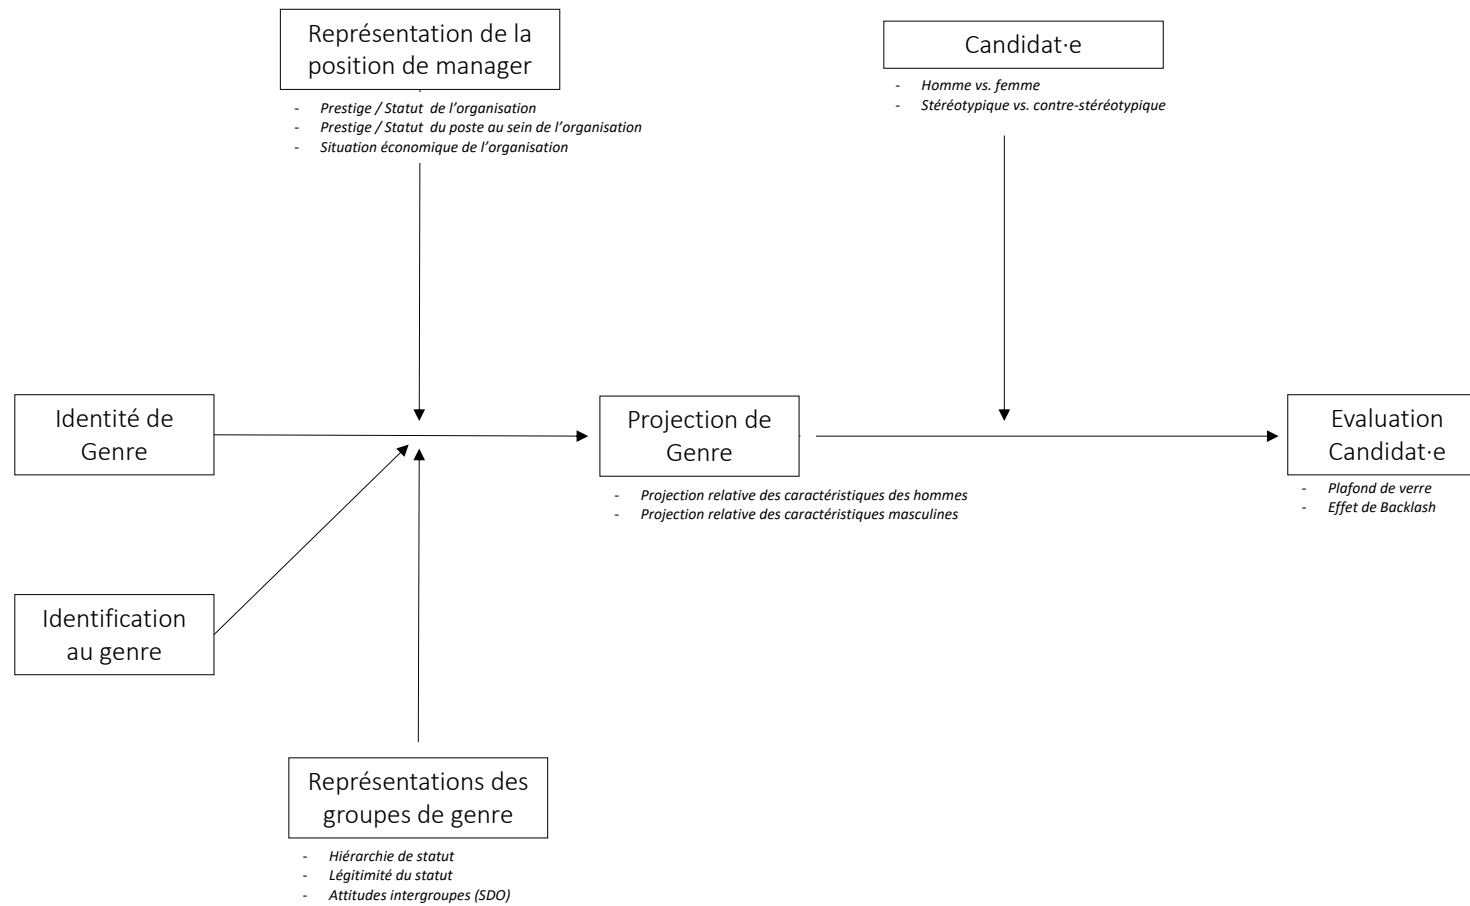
Représentation de la position de manager

- Prestige / Statut de l'organisation
- Prestige / Statut du poste au sein de l'organisation
- Situation économique de l'organisation

Candidat·e

- Homme vs. femme
- Stéréotypique vs. contre-stéréotypique

Identité de Genre

Projection de Genre

- Projection relative des caractéristiques des hommes
- Projection relative des caractéristiques masculines

Evaluation Candidat·e

- Plafond de verre
- Effet de Backlash

Identification au genre

Représentations des groupes de genre

- Hiérarchie de statut
- Légitimité du statut
- Attitudes intergroupes (SDO)